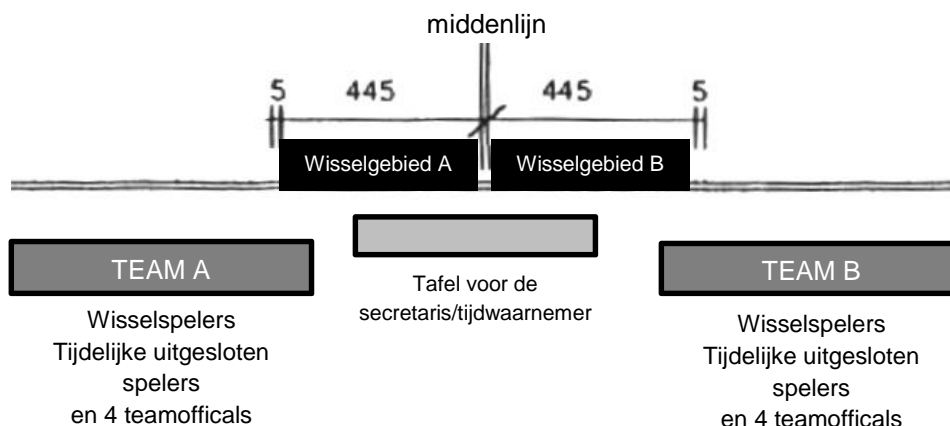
middenlijn

5 445 445 5

Wisselgebied A Wisselgebied B

TEAM A

Wisselspelers
Tijdelijke uitgesloten spelers
en 4 teamofficals

Tafel voor de secretaris/tijdwaarnemer

TEAM B

Wisselspelers
Tijdelijke uitgesloten spelers
en 4 teamofficals